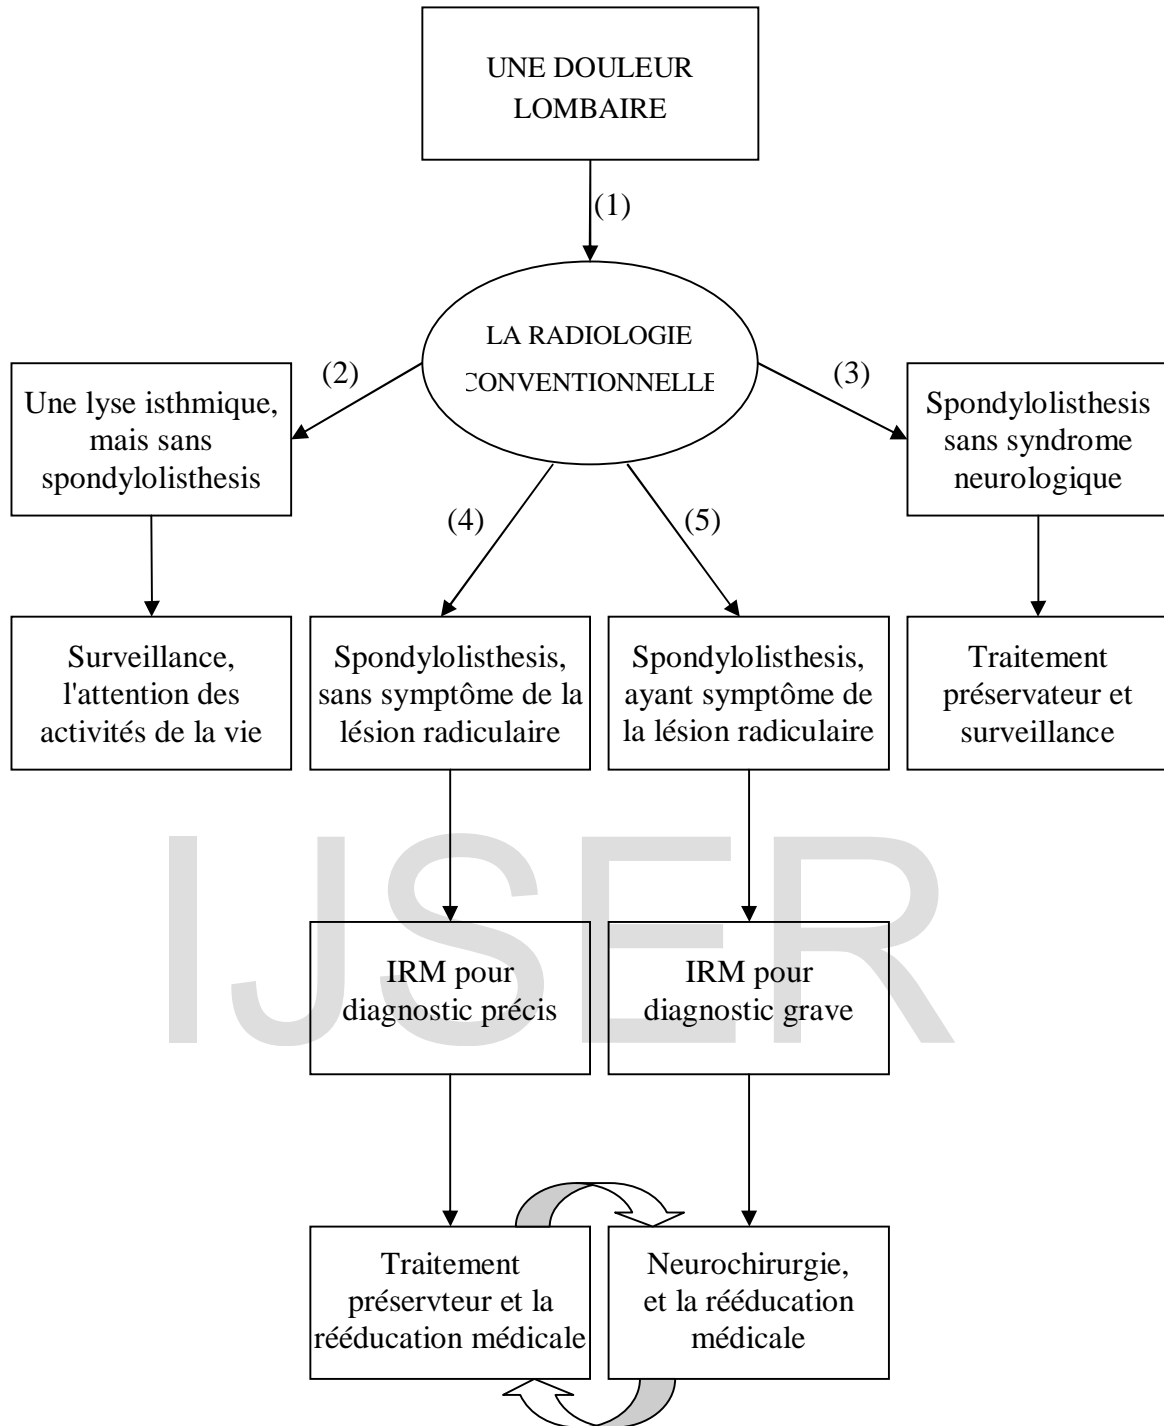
UNE DOULEUR LOMBAIRE

(1)

LA RADIOLOGIE CONVENTIONNELLE

(2)

(3)

Une lyse isthmique, mais sans spondylolisthesis

Spondylolisthesis sans syndrome neurologique

(4)

(5)

Surveillance, l'attention des activités de la vie

Spondylolisthesis, sans symptôme de la lésion radiculaire

Spondylolisthesis, ayant symptôme de la lésion radiculaire

Traitement préservateur et surveillance

IJSER

IRM pour diagnostic précis

IRM pour diagnostic grave

Traitement préservteur et la rééducation médicale

Neurochirurgie, et la rééducation médicale